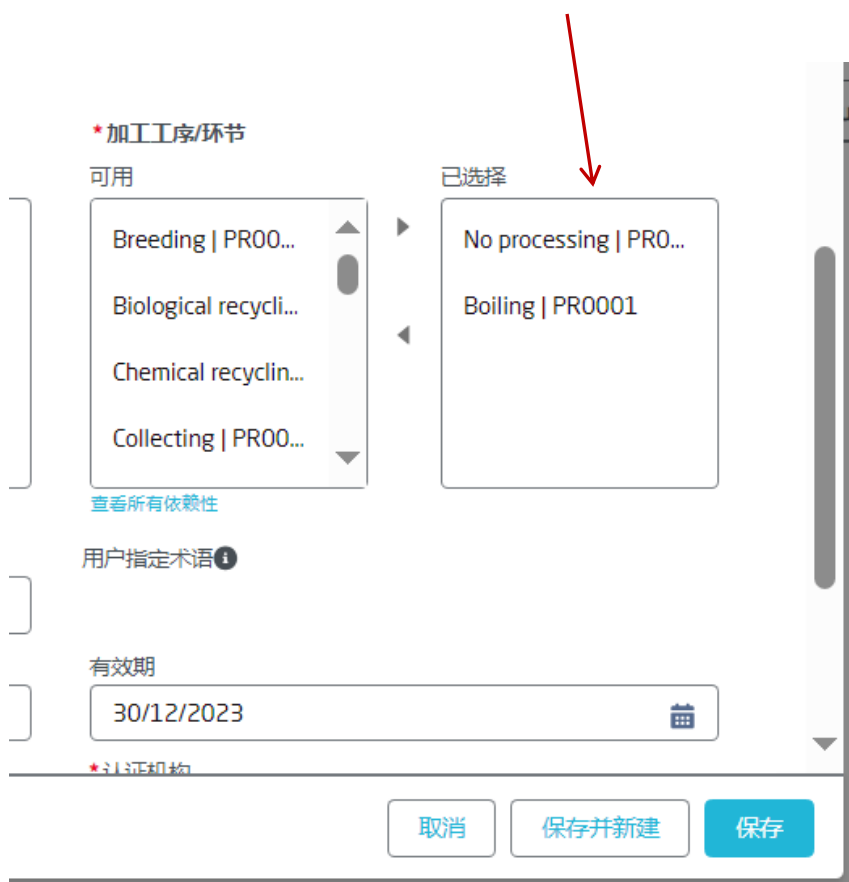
*加工工序/环节

可用

Breeding | PR00...

Biological recycli...

Chemical recyclin...

Collecting | PR00...

已选择

No processing | PR0...

Boiling | PR0001

查看所有依赖性

用户指定术语

有效期

30/12/2023

*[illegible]

取消

保存并新建

保存